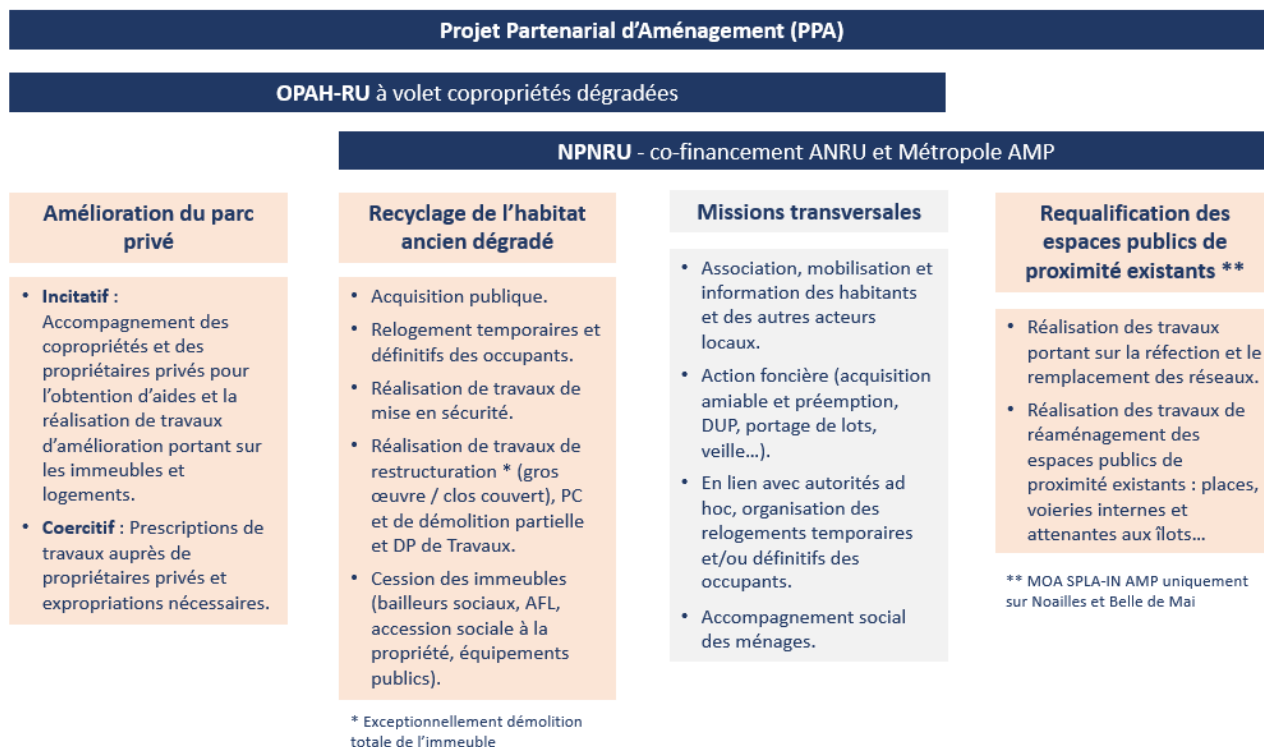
Projet Partenarial d'Aménagement (PPA)

OPAH-RU à volet copropriétés dégradées

NPNRU - co-financement ANRU et Métropole AMP

Amélioration du parc privé

• Incitatif : Accompagnement des copropriétés et des propriétaires privés pour l'obtention d'aides et la réalisation de travaux d'amélioration portant sur les immeubles et logements.
• Coercitif : Prescriptions de travaux auprès de propriétaires privés et expropriations nécessaires.

Recyclage de l'habitat ancien dégradé

• Acquisition publique.
• Relogement temporaires et définitifs des occupants.
• Réalisation de travaux de mise en sécurité.
• Réalisation de travaux de restructuration * (gros œuvre / clos couvert), PC et de démolition partielle et DP de Travaux.
• Cession des immeubles (bailleurs sociaux, AFL, accession sociale à la propriété, équipements publics).

* Exceptionnellement démolition totale de l'immeuble

Missions transversales

• Association, mobilisation et information des habitants et des autres acteurs locaux.
• Action foncière (acquisition amiable et préemption, DUP, portage de lots, veille…).
• En lien avec autorités ad hoc, organisation des relogements temporaires et/ou définitifs des occupants.
• Accompagnement social des ménages.

Requalification des espaces publics de proximité existants **

• Réalisation des travaux portant sur la réfection et le remplacement des réseaux.
• Réalisation des travaux de réaménagement des espaces publics de proximité existants : places, voieries internes et attenantes aux îlots…

** MOA SPLA-IN AMP uniquement sur Noailles et Belle de Mai